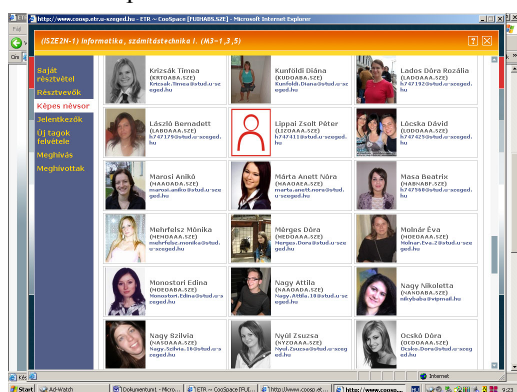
http://www.coosp.etr.u-szeged.hu - ETR ~ CooSpace [FUHABS.SZE] - Microsoft Internet Explorer

(ISZE2N-1) Informatika, számítástechnika I. (M3-1,3,5)

Saját résztvétel
Résztvevők
Képes névsor
Jelentkezők
Új tagok felvétele
Meghívás
Meghívottak

| | | |
|---|---|---|
| Krizsák Tímea (KRTOABA.SZE) Krizsak.Timea@stud.u-szeged.hu | Kunfoldi Diána (KUDOABA.SZE) Kunfoldi.Diana@stud.u-szeged.hu | Lados Dóra Rozália (LADOAAA.SZE) h747192@stud.u-szeged.hu |
| László Bernadett (LABOAAA.SZE) h747179@stud.u-szeged.hu | Lippai Zsolt Péter (LIZOAAA.SZE) h747413@stud.u-szeged.hu | Lőcska Dávid (LODOAAA.SZE) h747180@stud.u-szeged.hu |
| Marosi Anikó (MAAOABA.SZE) marosi.aniko@stud.u-szeged.hu | Márta Anett Nóra (MAAOAAA.SZE) marta.anett.nora@stud.u-szeged.hu | Masa Beatrix (MABAABF.SZE) h747568@stud.u-szeged.hu |
| Mehrfelsz Mónika (MEMOAAA.SZE) mehrfelsz.monika@stud.u-szeged.hu | Mérges Dóra (MEDOAAA.SZE) Merges.Dora@stud.u-szeged.hu | Molnár Éva (MOEOAAA.SZE) Molnar.Eva.2@stud.u-szeged.hu |
| Monostori Edina (MOEOABA.SZE) Monostori.Edina@stud.u-szeged.hu | Nagy Attila (NAAOATA.SZE) Nagy.Attila.10@stud.u-szeged.hu | Nagy Nikoletta (NANOAAA.SZE) nikybaba@vipmail.hu |
| Nagy Szilvia (NASOAAA.SZE) Nagy.Szilvia.16@stud.u-szeged.hu | Nyúl Zsuzsa (NYZOAAA.SZE) Nyul.Zsuzsa@stud.u-szeged.hu | Ocskó Dóra (OCDOAAA.SZE) Ocsko.Dora@stud.u-szeged.hu |

Internet
Start | Ad-Watch | Dokumentum1 - Micro... | ETR ~ CooSpace [FUE... | Thttp://www.coosp.et... | http://www.coosp...